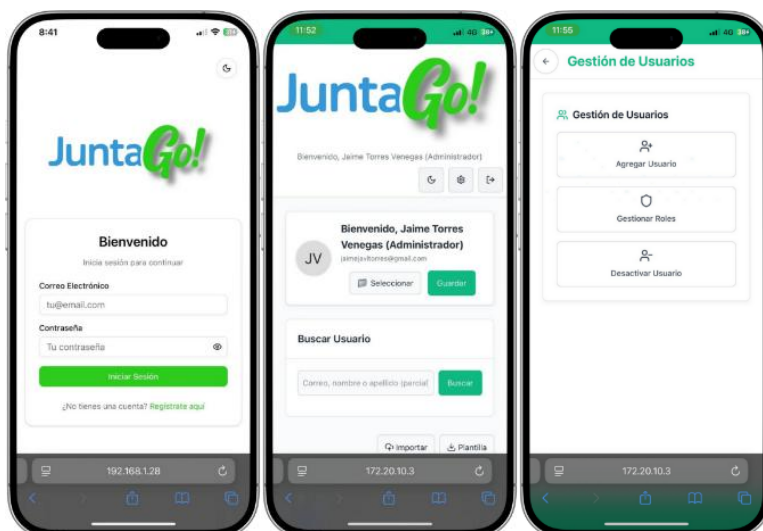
8:41

JuntaGo!

Bienvenido

Inicia sesión para continuar

Correo Electrónico

tu@email.com

Contraseña

Tu contraseña

Iniciar Sesión

¿No tienes una cuenta? Regístrate aquí

192.168.1.28

11:52 4G

JuntaGo!

Bienvenido, Jaime Torres Venegas (Administrador)

JV

Bienvenido, Jaime Torres Venegas (Administrador)

jaimejavitorres@gmail.com

Seleccionar

Guardar

Buscar Usuario

Correo, nombre o apellido (parcial)

Buscar

Importar

Plantilla

172.20.10.3

11:55 4G

Gestión de Usuarios

Gestión de Usuarios

Agregar Usuario

Gestionar Roles

Desactivar Usuario

172.20.10.3